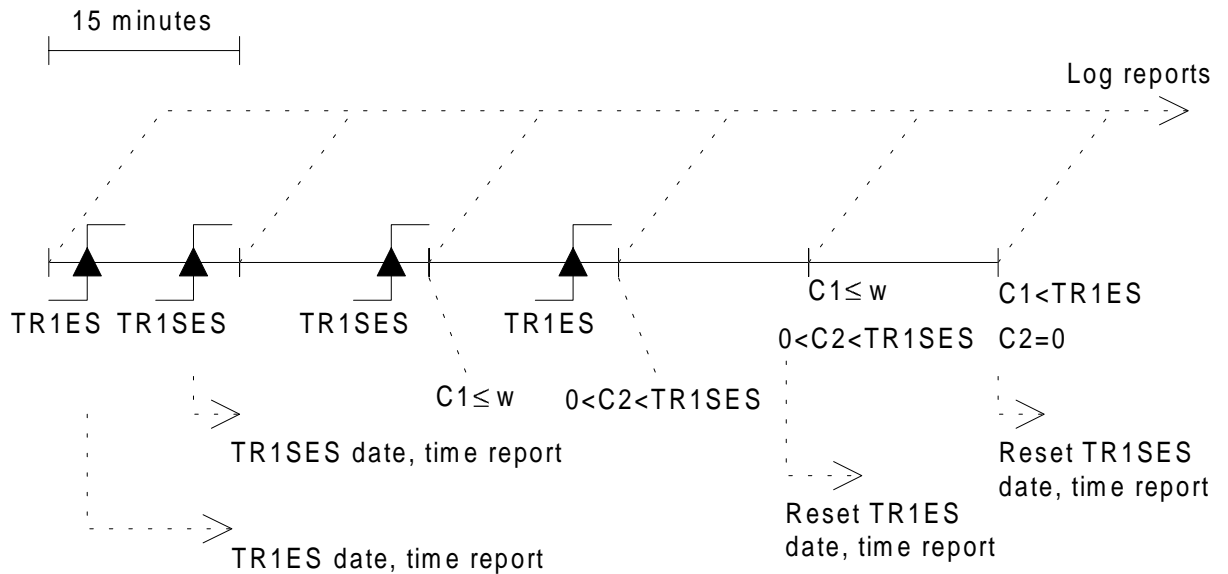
15 minutes

Log reports

TR1ES TR1SES TR1SES TR1ES

C1 $\leq$ w

0<C2<TR1SES

C1<TR1ES

C2=0

C1 $\leq$ w

0<C2<TR1SES

TR1SES date, time report

Reset TR1SES date, time report

Reset TR1ES date, time report

TR1ES date, time report